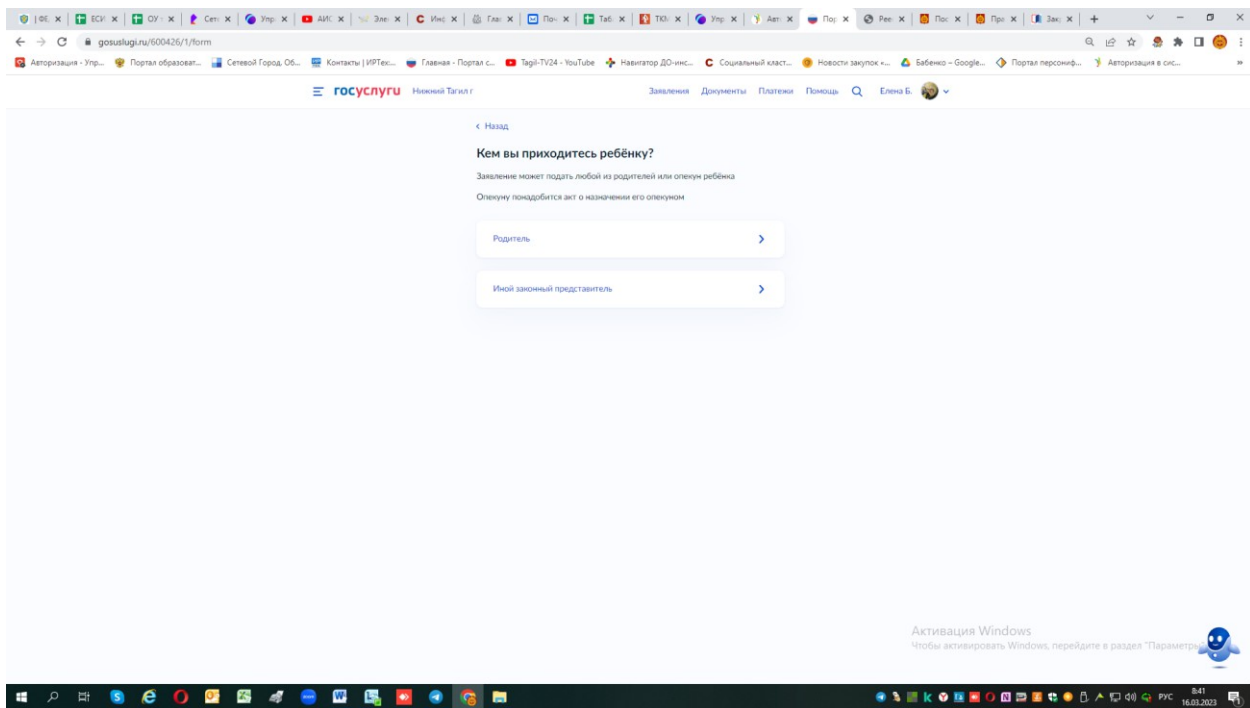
| ФЕ | ЕСИ | ОУ | Сет | Упр | АИС | Эле | Инф | Гла | Поч | Таб | ТКМ | Упр | Авт | Пор | Рее | Пос | Про | Зак | +

gosuslugi.ru/600426/1/form

Авторизация - Упр... Портал образоват... Сетевой Город. Об... Контакты | ИРТех... Главная - Портал с... Tagil-TV24 - YouTube Навигатор ДО-инс... Социальный класт... Новости закупок «... Бабенко – Google... Портал персониф... Авторизация в сис...

госуслуги Нижний Тагил г

Заявления Документы Платежи Помощь Елена Б.

‹ Назад

Кем вы приходитесь ребёнку?

Заявление может подать любой из родителей или опекун ребёнка

Опекуну понадобится акт о назначении его опекуном

Родитель

Иной законный представитель

Активация Windows
Чтобы активировать Windows, перейдите в раздел "Параметры".

РУС 8:41 16.03.2023